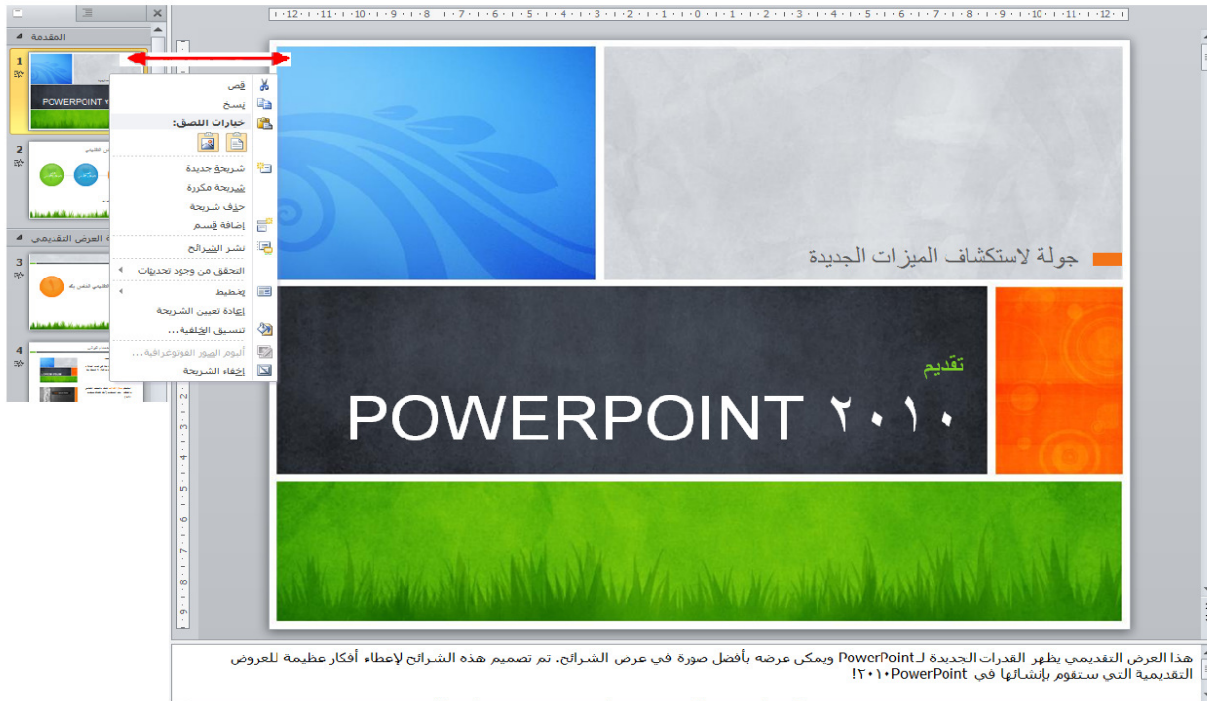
·12···11···10···9···8···7···6···5···4···3···2···1···0···1···2···3···4···5···6···7···8···9···10···11···12·

المقدمة

1
POWERPOINT ٢٠١٠

2

العرض التقديمي

3

4

قص
نسخ
خيارات اللصق:
شريحة جديدة
شريحة مكررة
حذف شريحة
إضافة قسم
نشر الشرائح
التحقق من وجود تحديثات
تخطيط
إعادة تعيين الشريحة
تنسيق الخلفية...
ألبوم الصور الفوتوغرافية...
إخفاء الشريحة

جولة لاستكشاف الميزات الجديدة

تقديم

POWERPOINT ٢٠١٠

هذا العرض التقديمي يظهر القدرات الجديدة لـ PowerPoint ويمكن عرضه بأفضل صورة في عرض الشرائح. تم تصميم هذه الشرائح لإعطاء أفكار عظيمة للعروض التقديمية التي ستقوم بإنشائها في PowerPoint ٢٠١٠!